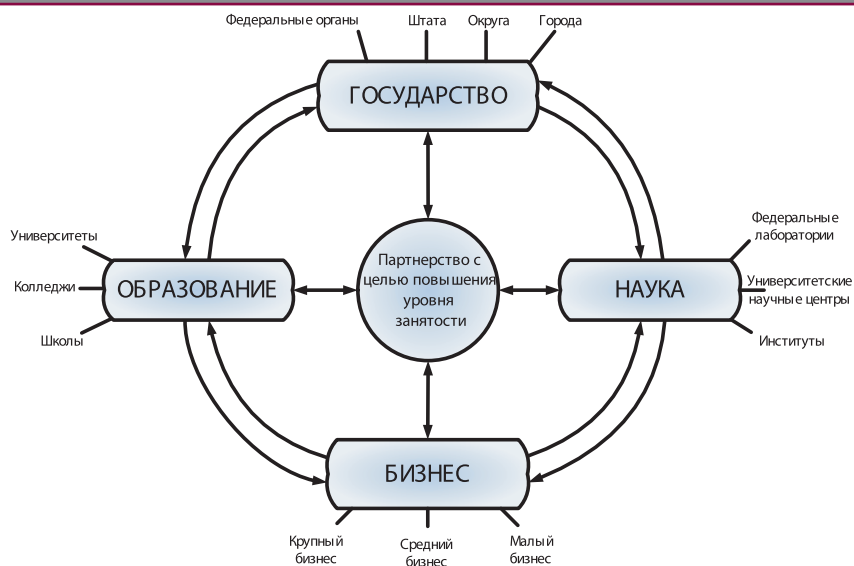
Федеральные органы
Штата
Округа
Города

ГОСУДАРСТВО

Университеты
Колледжи
Школы

ОБРАЗОВАНИЕ

Партнерство с целью повышения уровня занятости

НАУКА

Федеральные лаборатории
Университетские научные центры
Институты

БИЗНЕС

Крупный бизнес
Средний бизнес
Малый бизнес